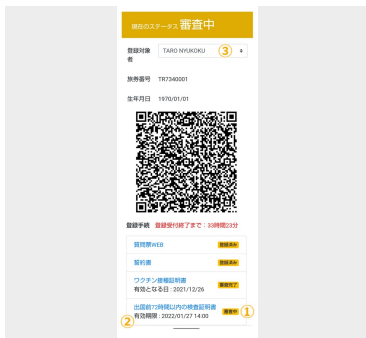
現在のステータス 審査中

登録対象者 TARO NYUKOKU ③

旅券番号 TR7340001

生年月日 1970/01/01

登録手続 登録受付終了まで：33時間23分

質問票WEB 登録済

誓約書 登録済

ワクチン接種証明書 審査完了
有効となる日：2021/12/26

出国前72時間以内の検査証明書 審査中 ①
② 有効期限：2022/01/27 14:00